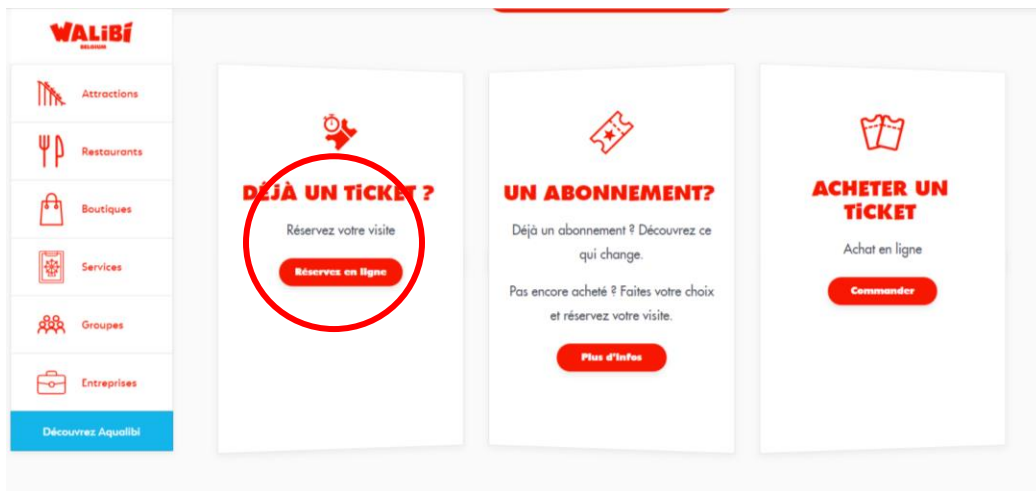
WALIBI
BELGIUM

Attractions

Restaurants

Boutiques

Services

Groupes

Entreprises

Découvrez Aqualibi

DÉJÀ UN TiCKET ?

Réservez votre visite

Réservez en ligne

UN ABONNEMENT?

Déjà un abonnement ? Découvrez ce qui change.

Pas encore acheté ? Faites votre choix et réservez votre visite.

Plus d'infos

ACHETER UN TiCKET

Achat en ligne

Commander